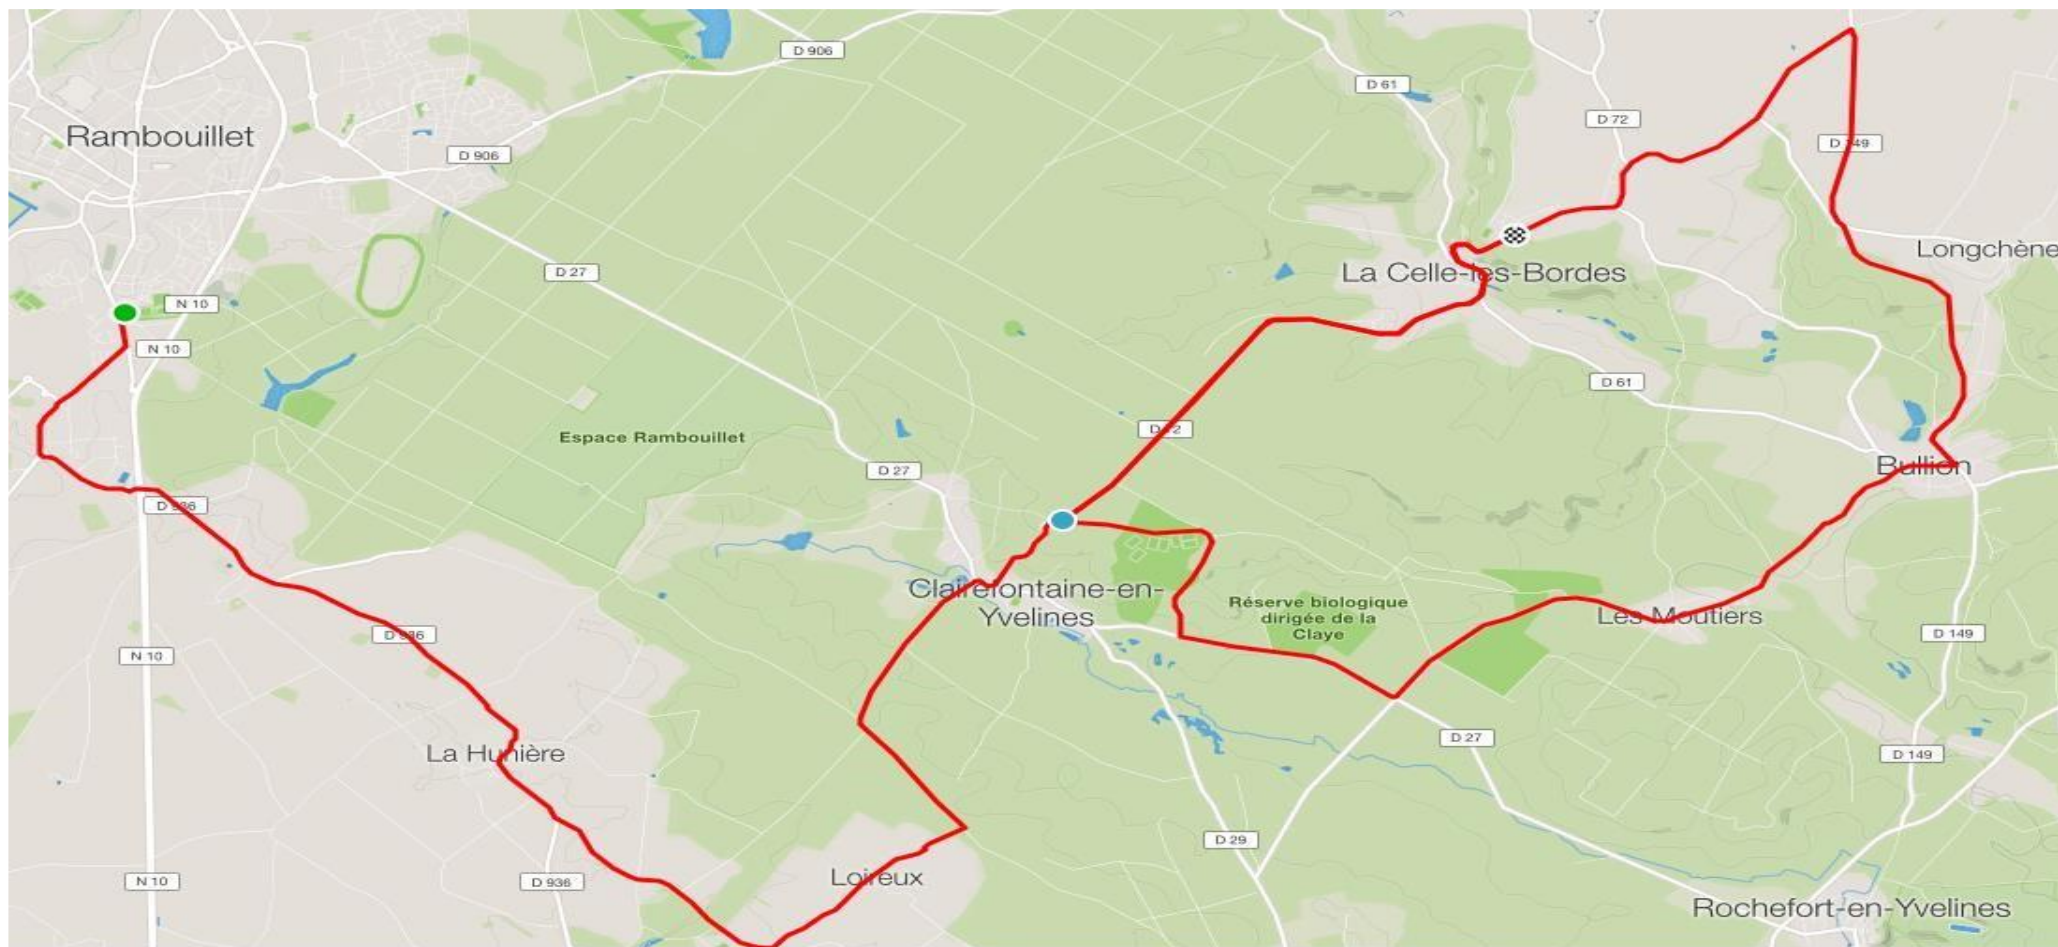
Rambouillet
D 906
D 906
D 61
D 72
D 149
Longchène
La Celle-les-Bordes
N 10
N 10
D 27
D 61
Espace Rambouillet
D 72
D 27
Bullion
D 936
Clairefontaine-en-Yvelines
Réserve biologique dirigée de la Claye
Les Moutiers
D 936
N 10
D 149
La Hunière
D 27
D 149
D 29
Loireux
N 10
D 936
Rochefort-en-Yvelines